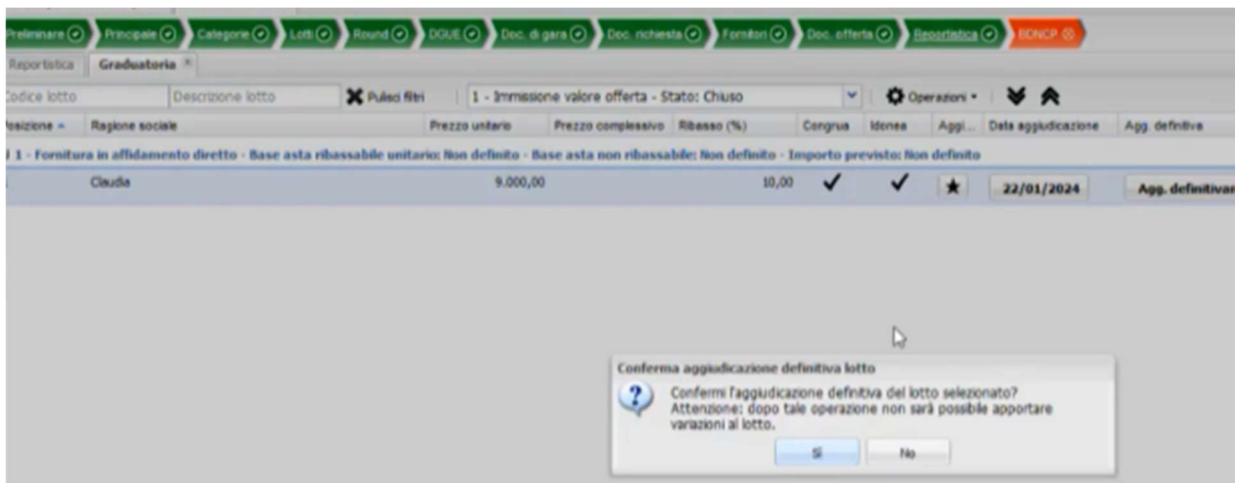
Preliminare Principale Categorie Lotti Round DGUE Doc. di gara Doc. richiesta Fornitori Doc. offerta Reportistica BDNCP

Reportistica Graduatoria

Codice lotto Descrizione lotto Pulisci filtri 1 - Immissione valore offerta - Stato: Chiuso Operazioni

| Posizione | Ragione sociale | Prezzo unitario | Prezzo complessivo | Ribasso (%) | Congrua | Idonea | Aggi... | Data aggiudicazione | Agg. definitiva |
|---|---|---|---|---|---|---|---|---|---|
| 1 - Fornitura in affidamento diretto - Base asta ribassabile unitario: Non definito - Base asta non ribassabile: Non definito - Importo previsto: Non definito | | | | | | | | | |
| | Claudia | 9.000,00 | | 10,00 | ✓ | ✓ | ★ | 22/01/2024 | Agg. definitiva |

Conferma aggiudicazione definitiva lotto

Confermi l'aggiudicazione definitiva del lotto selezionato?
Attenzione: dopo tale operazione non sarà possibile apportare variazioni al lotto.

Sì No